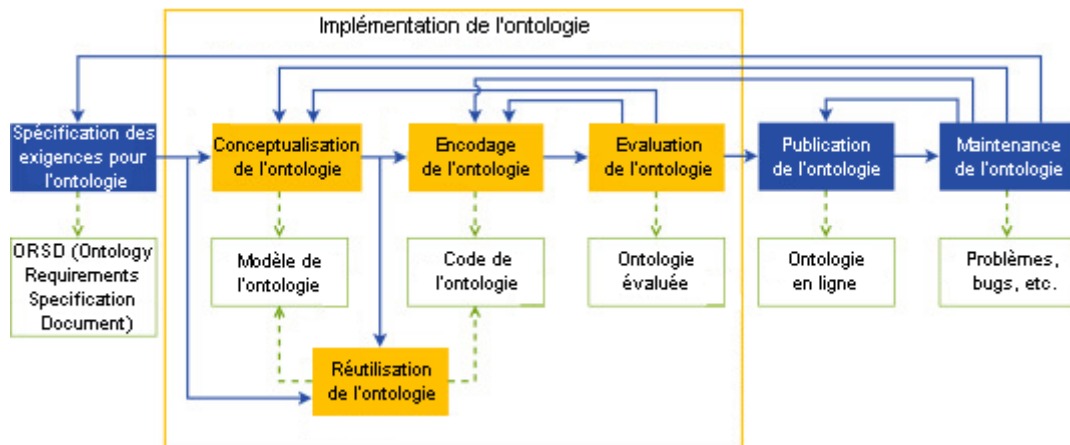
Implémentation de l'ontologie

Spécification des exigences pour l'ontologie

Conceptualisation de l'ontologie

Encodage de l'ontologie

Evaluation de l'ontologie

Publication de l'ontologie

Maintenance de l'ontologie

ORSD (Ontology Requirements Specification Document)

Modèle de l'ontologie

Code de l'ontologie

Ontologie évaluée

Ontologie en ligne

Problèmes, bugs, etc.

Réutilisation de l'ontologie